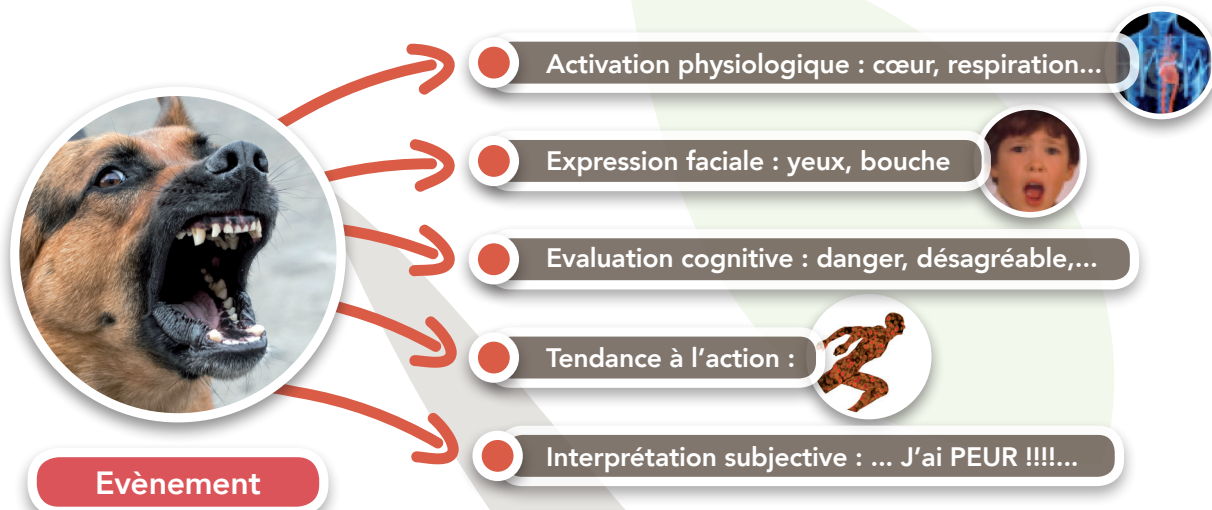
Activation physiologique : cœur, respiration...

Expression faciale : yeux, bouche

Evaluation cognitive : danger, désagréable,...

Tendance à l'action :

Interprétation subjective : ... J'ai PEUR !!!!...

Evènement